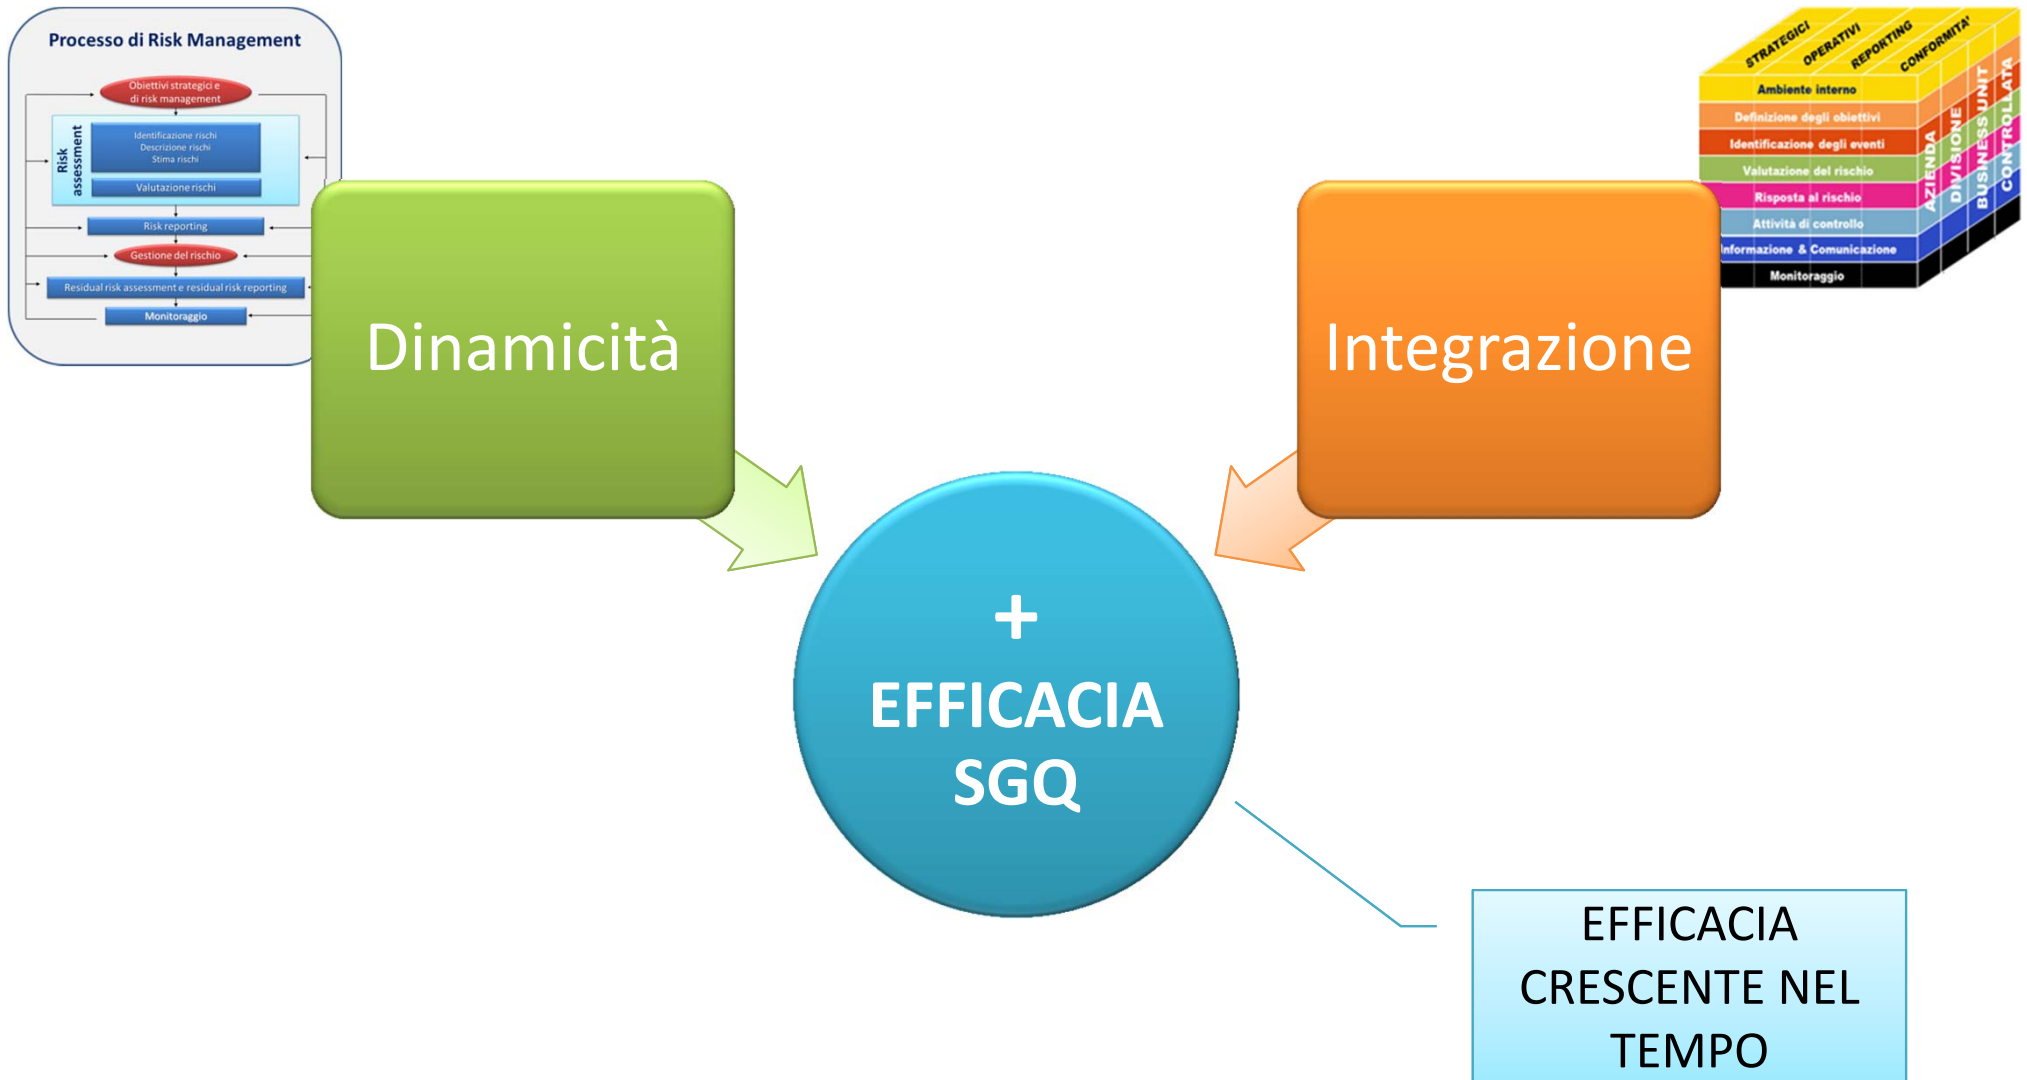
Processo di Risk Management

Obiettivi strategici e di risk management

Risk assessment

Identificazione rischi
Descrizione rischi
Stima rischi

Valutazione rischi

Risk reporting

Gestione del rischio

Residual risk assessment e residual risk reporting

Monitoraggio

STRATEGICI
OPERATIVI
REPORTING
CONFORMITA'

Ambiente interno
Definizione degli obiettivi
Identificazione degli eventi
Valutazione del rischio
Risposta al rischio
Attività di controllo
Informazione & Comunicazione
Monitoraggio

AZIENDA
DIVISIONE
BUSINESS UNIT
CONTROLLATA

Dinamicità

Integrazione

+
EFFICACIA
SGQ

EFFICACIA CRESCENTE NEL TEMPO